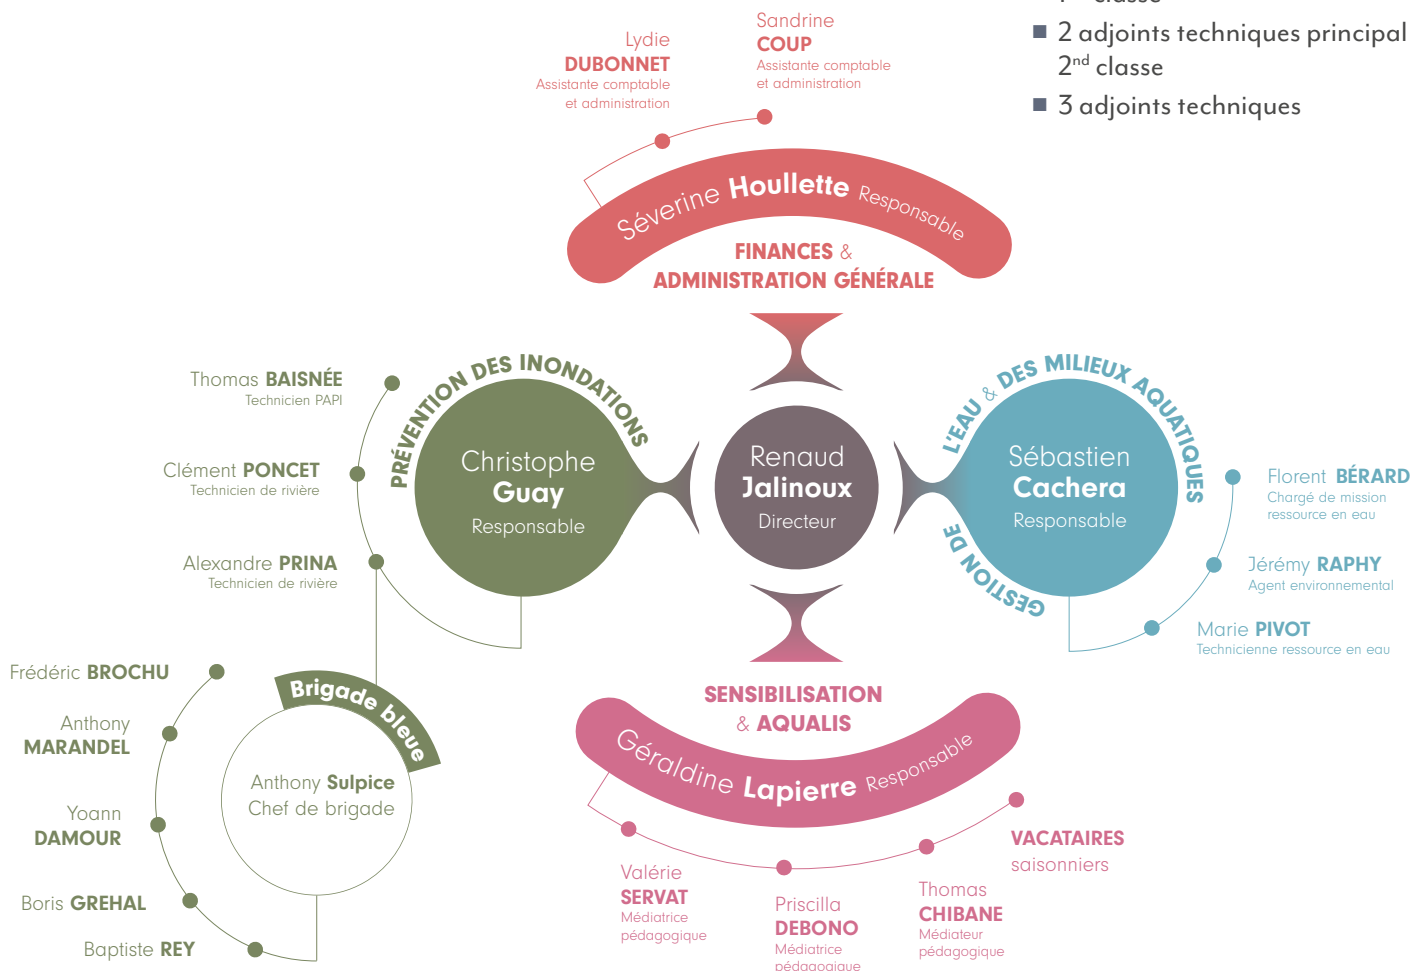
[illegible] classe

■ 2 adjoints techniques principal 2$^{nd}$ classe

■ 3 adjoints techniques

Lydie
DUBONNET
Assistante comptable et administration

Sandrine
COUP
Assistante comptable et administration

Séverine Houllette Responsable

FINANCES & ADMINISTRATION GÉNÉRALE

PRÉVENTION DES INONDATIONS

Christophe
Guay
Responsable

Thomas BAISNÉE
Technicien PAPI

Clément PONCET
Technicien de rivière

Alexandre PRINA
Technicien de rivière

Renaud
Jalinoux
Directeur

GESTION DE L'EAU & DES MILIEUX AQUATIQUES

Sébastien
Cachera
Responsable

Florent BÉRARD
Chargé de mission ressource en eau

Jérémy RAPHY
Agent environnemental

Marie PIVOT
Technicienne ressource en eau

Brigade bleue

Anthony Sulpice
Chef de brigade

Frédéric BROCHU

Anthony
MARANDEL

Yoann
DAMOUR

Boris GREHAL

Baptiste REY

SENSIBILISATION & AQUALIS

Géraldine Lapierre Responsable

Valérie
SERVAT
Médiatrice pédagogique

Priscilla
DEBONO
Médiatrice pédagogique

Thomas
CHIBANE
Médiateur pédagogique

VACATAIRES
saisonniers